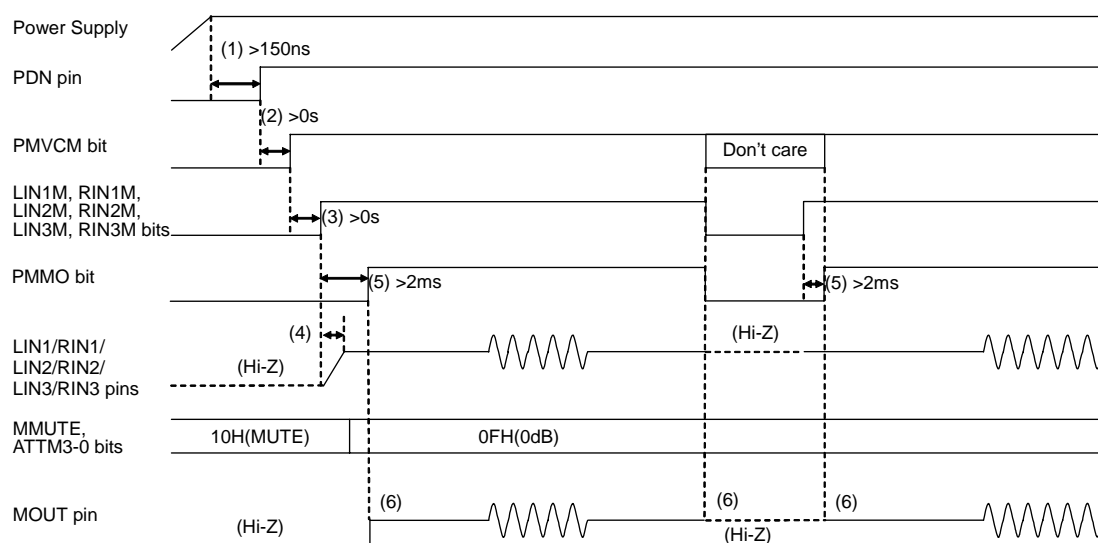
Power Supply

(1) >150ns

PDN pin

(2) >0s

PMVCM bit

Don't care

LIN1M, RIN1M, LIN2M, RIN2M, LIN3M, RIN3M bits

(3) >0s

PMMO bit

(5) >2ms

(5) >2ms

(4)

LIN1/RIN1/ LIN2/RIN2/ LIN3/RIN3 pins

(Hi-Z)

(Hi-Z)

MMUTE, ATTM3-0 bits

10H(MUTE)

0FH(0dB)

MOUT pin

(Hi-Z)

(6)

(6)

(Hi-Z)

(6)